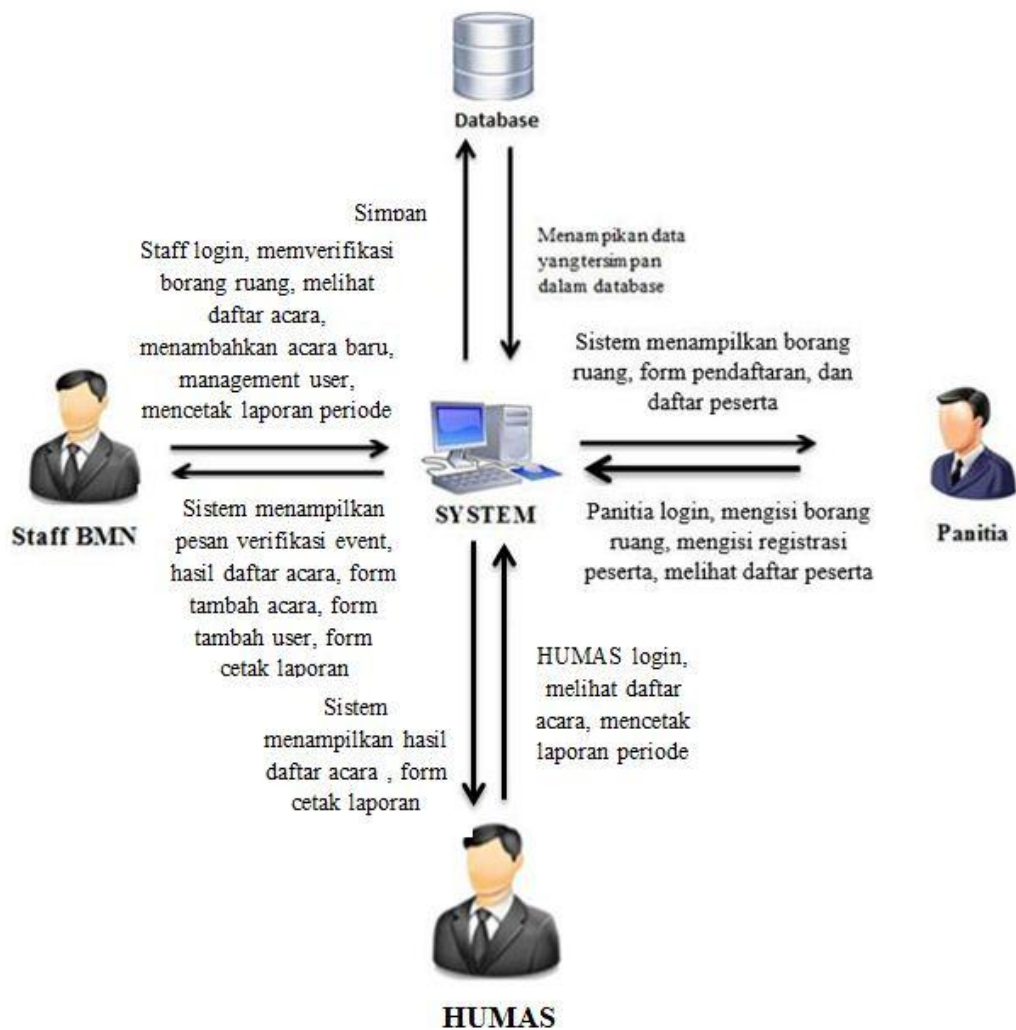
Database

Simpan

Menampikan data yangtersimpan dalam database

Staff login, memverifikasi borang ruang, melihat daftar acara, menambahkan acara baru, management user, mencetak laporan periode

Sistem menampilkan borang ruang, form pendaftaran, dan daftar peserta

Staff BMN

SYSTEM

Panitia

Sistem menampilkan pesan verifikasi event, hasil daftar acara, form tambah acara, form tambah user, form cetak laporan

Panitia login, mengisi borang ruang, mengisi registrasi peserta, melihat daftar peserta

HUMAS login, melihat daftar acara, mencetak laporan periode

Sistem menampilkan hasil daftar acara , form cetak laporan

HUMAS